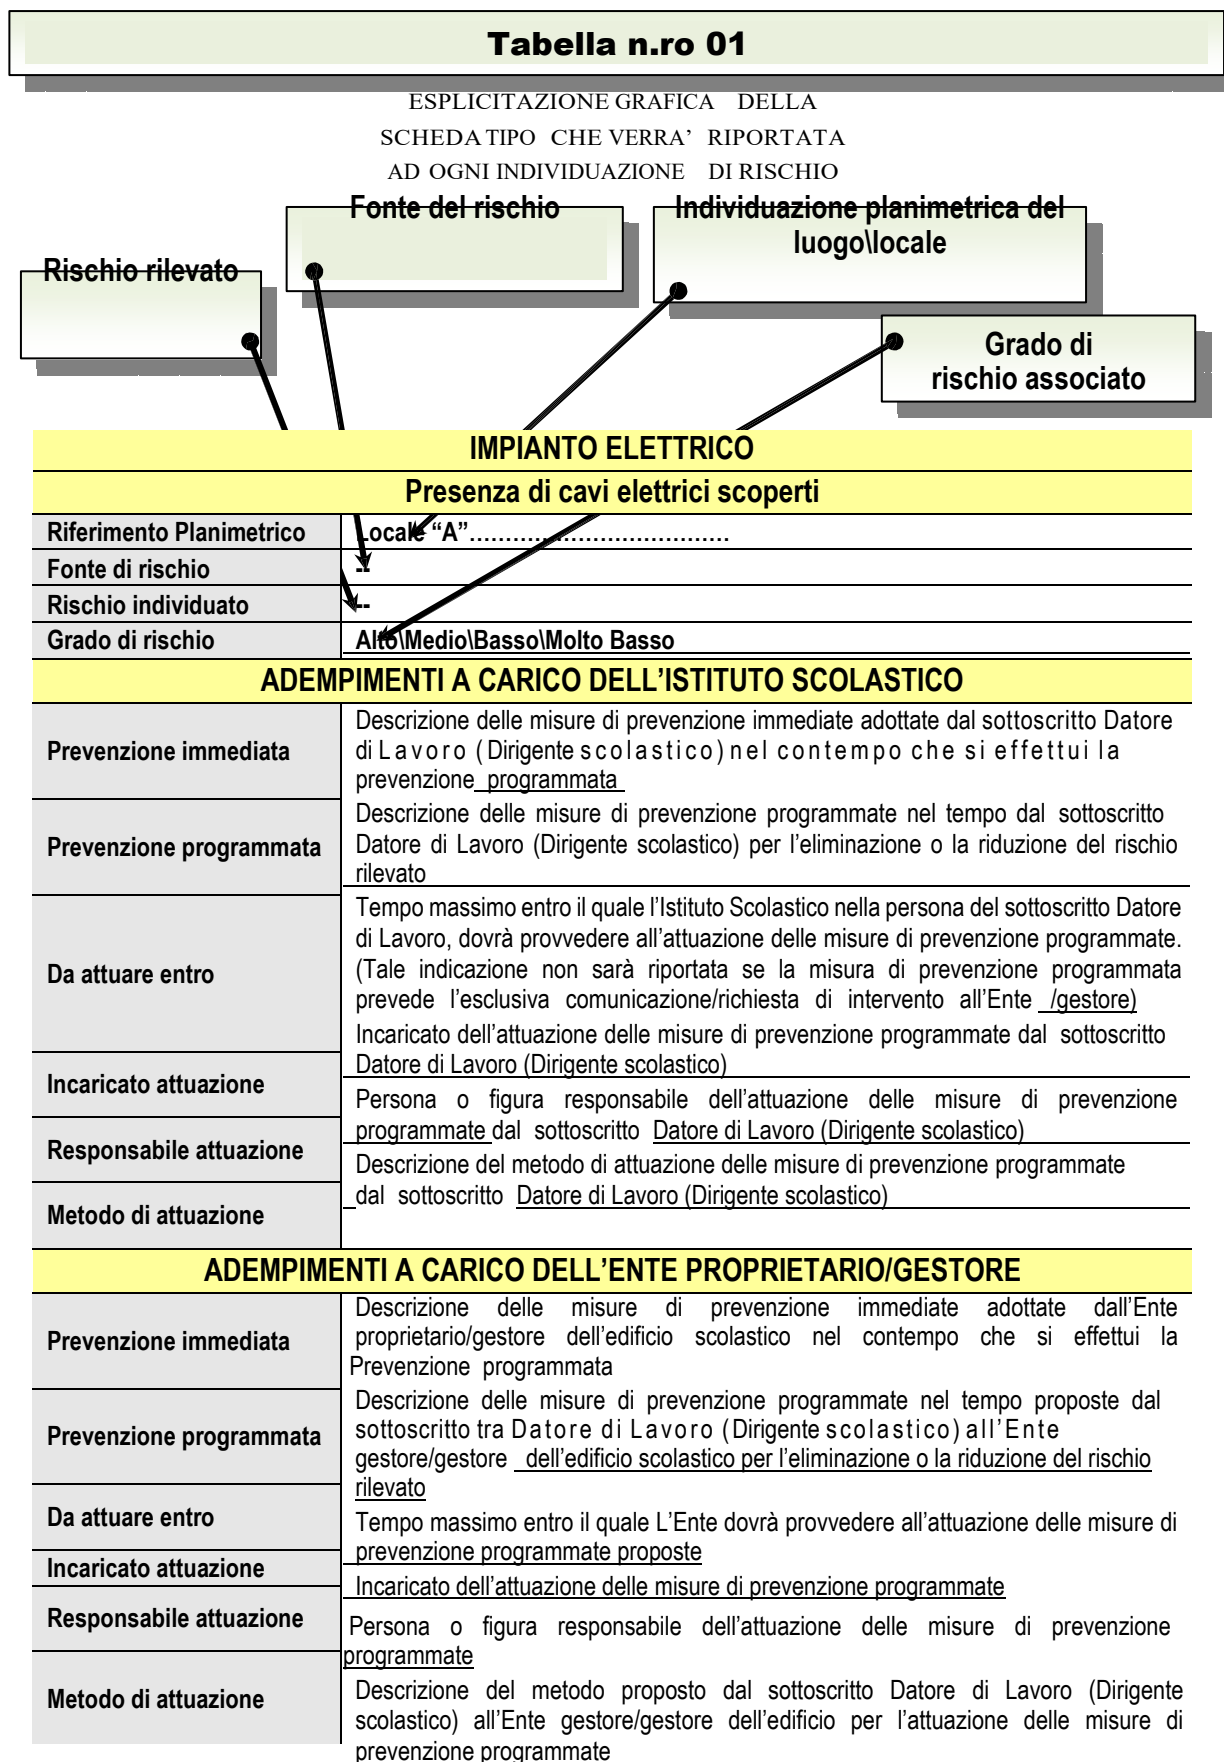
Tabella n.ro 01

ESPLICITAZIONE GRAFICA DELLA SCHEDA TIPO CHE VERRA' RIPORTATA AD OGNI INDIVIDUAZIONE DI RISCHIO

Fonte del rischio

Individuazione planimetrica del luogo\locale

Rischio rilevato

Grado di rischio associato

| IMPIANTO ELETTRICO | |
|---|---|
| Presenza di cavi elettrici scoperti | |
| Riferimento Planimetrico | Locale "A"................................. |
| Fonte di rischio | -- |
| Rischio individuato | -- |
| Grado di rischio | Alto\Medio\Basso\Molto Basso |
| ADEMPIMENTI A CARICO DELL'ISTITUTO SCOLASTICO | |
| Prevenzione immediata | Descrizione delle misure di prevenzione immediate adottate dal sottoscritto Datore di Lavoro (Dirigente scolastico) nel contempo che si effettui la prevenzione programmata |
| Prevenzione programmata | Descrizione delle misure di prevenzione programmate nel tempo dal sottoscritto Datore di Lavoro (Dirigente scolastico) per l'eliminazione o la riduzione del rischio rilevato |
| Da attuare entro | Tempo massimo entro il quale l'Istituto Scolastico nella persona del sottoscritto Datore di Lavoro, dovrà provvedere all'attuazione delle misure di prevenzione programmate. (Tale indicazione non sarà riportata se la misura di prevenzione programmata prevede l'esclusiva comunicazione/richiesta di intervento all'Ente /gestore) |
| Incaricato attuazione | Incaricato dell'attuazione delle misure di prevenzione programmate dal sottoscritto Datore di Lavoro (Dirigente scolastico) |
| Responsabile attuazione | Persona o figura responsabile dell'attuazione delle misure di prevenzione programmate dal sottoscritto Datore di Lavoro (Dirigente scolastico) |
| Metodo di attuazione | Descrizione del metodo di attuazione delle misure di prevenzione programmate dal sottoscritto Datore di Lavoro (Dirigente scolastico) |
| ADEMPIMENTI A CARICO DELL'ENTE PROPRIETARIO/GESTORE | |
| Prevenzione immediata | Descrizione delle misure di prevenzione immediate adottate dall'Ente proprietario/gestore dell'edificio scolastico nel contempo che si effettui la Prevenzione programmata |
| Prevenzione programmata | Descrizione delle misure di prevenzione programmate nel tempo proposte dal sottoscritto tra Datore di Lavoro (Dirigente scolastico) all'Ente gestore/gestore dell'edificio scolastico per l'eliminazione o la riduzione del rischio rilevato |
| Da attuare entro | Tempo massimo entro il quale L'Ente dovrà provvedere all'attuazione delle misure di prevenzione programmate proposte |
| Incaricato attuazione | Incaricato dell'attuazione delle misure di prevenzione programmate |
| Responsabile attuazione | Persona o figura responsabile dell'attuazione delle misure di prevenzione programmate |
| Metodo di attuazione | Descrizione del metodo proposto dal sottoscritto Datore di Lavoro (Dirigente scolastico) all'Ente gestore/gestore dell'edificio per l'attuazione delle misure di prevenzione programmate |